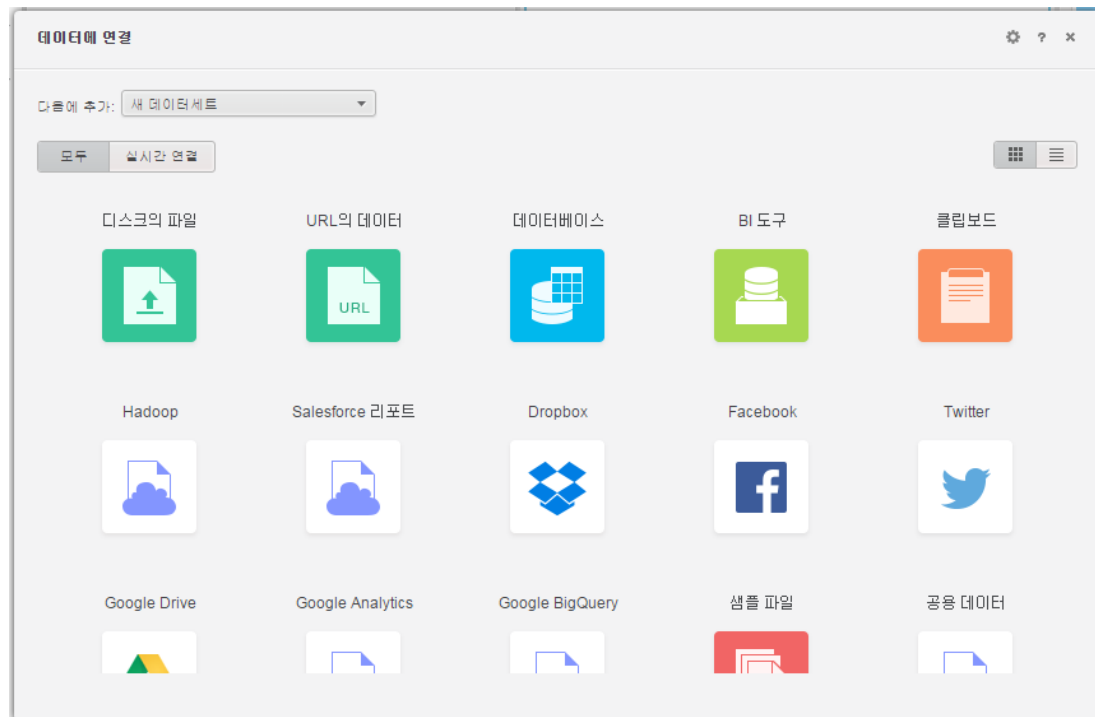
데이터에 연결

다음에 추가: 새 데이터세트

모두 | 실시간 연결

디스크의 파일

URL의 데이터

URL

데이터베이스

BI 도구

클립보드

Hadoop

Salesforce 리포트

Dropbox

Facebook

Twitter

Google Drive

Google Analytics

Google BigQuery

샘플 파일

공용 데이터